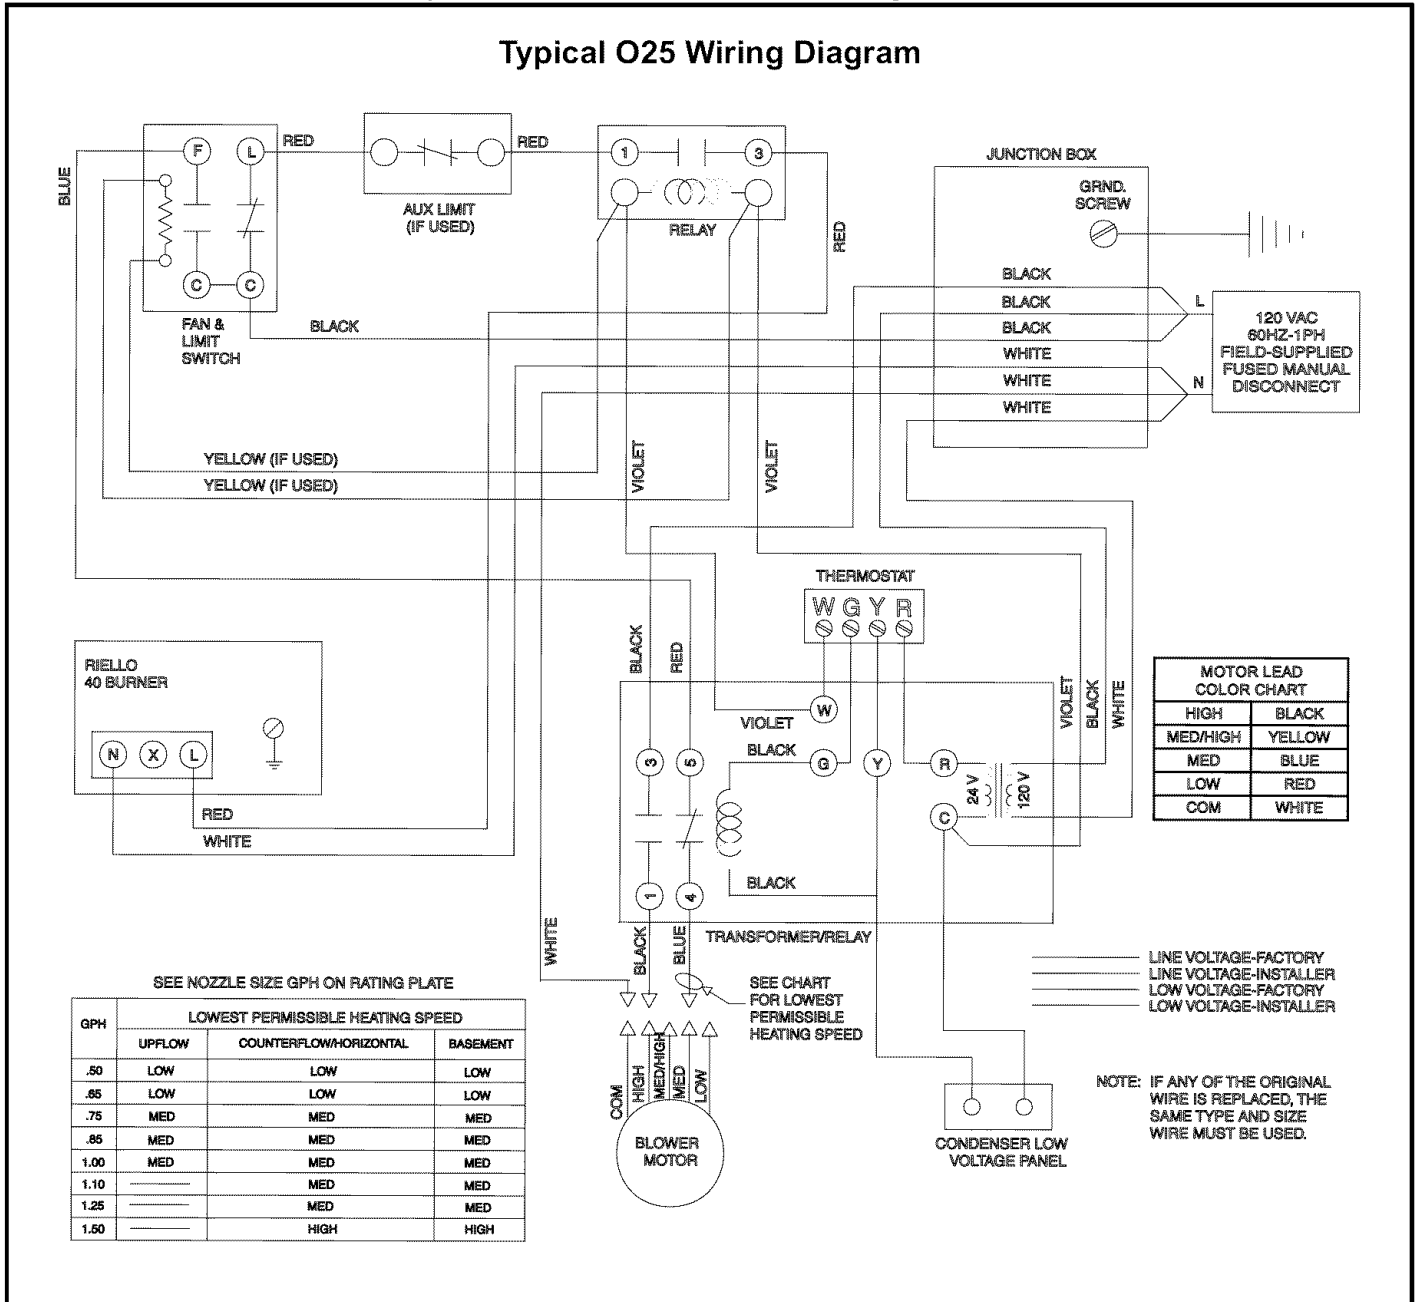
Typical O25 Wiring Diagram

BLUE

F L RED

C C

FAN & LIMIT SWITCH

AUX LIMIT (IF USED)

RED

1 3

RELAY

RED

JUNCTION BOX

GRND. SCREW

BLACK
BLACK
BLACK
WHITE
WHITE
WHITE

L
N

120 VAC 60HZ-1PH FIELD-SUPPLIED FUSED MANUAL DISCONNECT

BLACK

YELLOW (IF USED)
YELLOW (IF USED)

VIOLET
VIOLET

THERMOSTAT
W G Y R

RIELLO 40 BURNER

N X L

RED
WHITE

BLACK
RED

VIOLET
W
BLACK
G
Y
R
3 5
24 V
120 V
C
1 4
BLACK

VIOLET BLACK WHITE

TRANSFORMER/RELAY

| MOTOR LEAD COLOR CHART | |
|---|---|
| HIGH | BLACK |
| MED/HIGH | YELLOW |
| MED | BLUE |
| LOW | RED |
| COM | WHITE |

WHITE BLACK BLUE

SEE CHART FOR LOWEST PERMISSIBLE HEATING SPEED

COM HIGH MED/HIGH MED LOW

BLOWER MOTOR

CONDENSER LOW VOLTAGE PANEL

LINE VOLTAGE-FACTORY
LINE VOLTAGE-INSTALLER
LOW VOLTAGE-FACTORY
LOW VOLTAGE-INSTALLER

NOTE: IF ANY OF THE ORIGINAL WIRE IS REPLACED, THE SAME TYPE AND SIZE WIRE MUST BE USED.

SEE NOZZLE SIZE GPH ON RATING PLATE

| GPH | UPFLOW | COUNTERFLOW/HORIZONTAL | BASEMENT |
|---|---|---|---|
| | LOWEST PERMISSIBLE HEATING SPEED | | |
| .50 | LOW | LOW | LOW |
| .65 | LOW | LOW | LOW |
| .75 | MED | MED | MED |
| .85 | MED | MED | MED |
| 1.00 | MED | MED | MED |
| 1.10 | ——— | MED | MED |
| 1.25 | ——— | MED | MED |
| 1.50 | ——— | HIGH | HIGH |